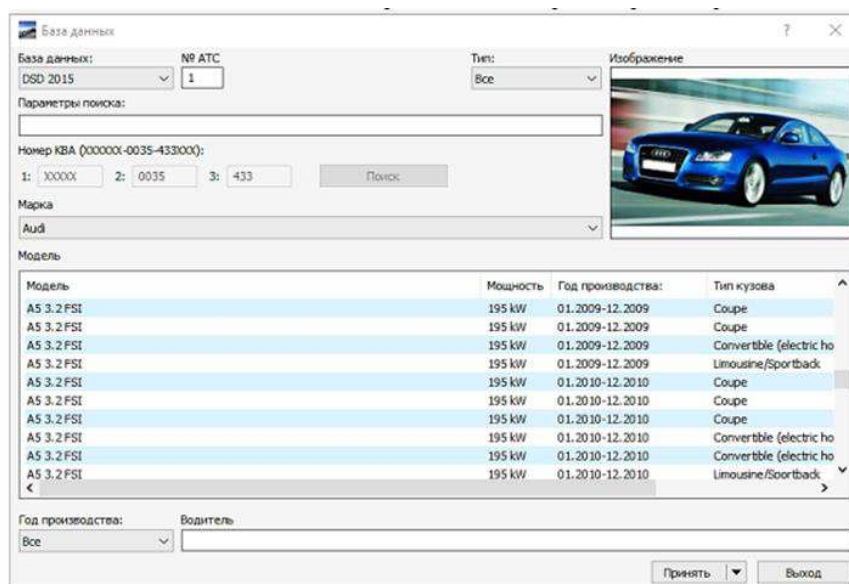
База данных

?

База данных:
DSD 2015

№ АТС
1

Тип:
Все

Изображение

Параметры поиска:

Номер KBA (XXXXXX-0035-433XXX):
1: XXXXX 2: 0035 3: 433

Поиск

Марка
Audi

Модель

| Модель | Мощность | Год производства: | Тип кузова |
|---|---|---|---|
| A5 3.2 FSI | 195 kW | 01.2009-12.2009 | Coupe |
| A5 3.2 FSI | 195 kW | 01.2009-12.2009 | Coupe |
| A5 3.2 FSI | 195 kW | 01.2009-12.2009 | Convertible (electric ho |
| A5 3.2 FSI | 195 kW | 01.2009-12.2009 | Limousine/Sportback |
| A5 3.2 FSI | 195 kW | 01.2010-12.2010 | Coupe |
| A5 3.2 FSI | 195 kW | 01.2010-12.2010 | Coupe |
| A5 3.2 FSI | 195 kW | 01.2010-12.2010 | Coupe |
| A5 3.2 FSI | 195 kW | 01.2010-12.2010 | Convertible (electric ho |
| A5 3.2 FSI | 195 kW | 01.2010-12.2010 | Convertible (electric ho |
| A5 3.2 FSI | 195 kW | 01.2010-12.2010 | Limousine/Sportback |

Год производства:
Все

Водитель

Принять

Выход